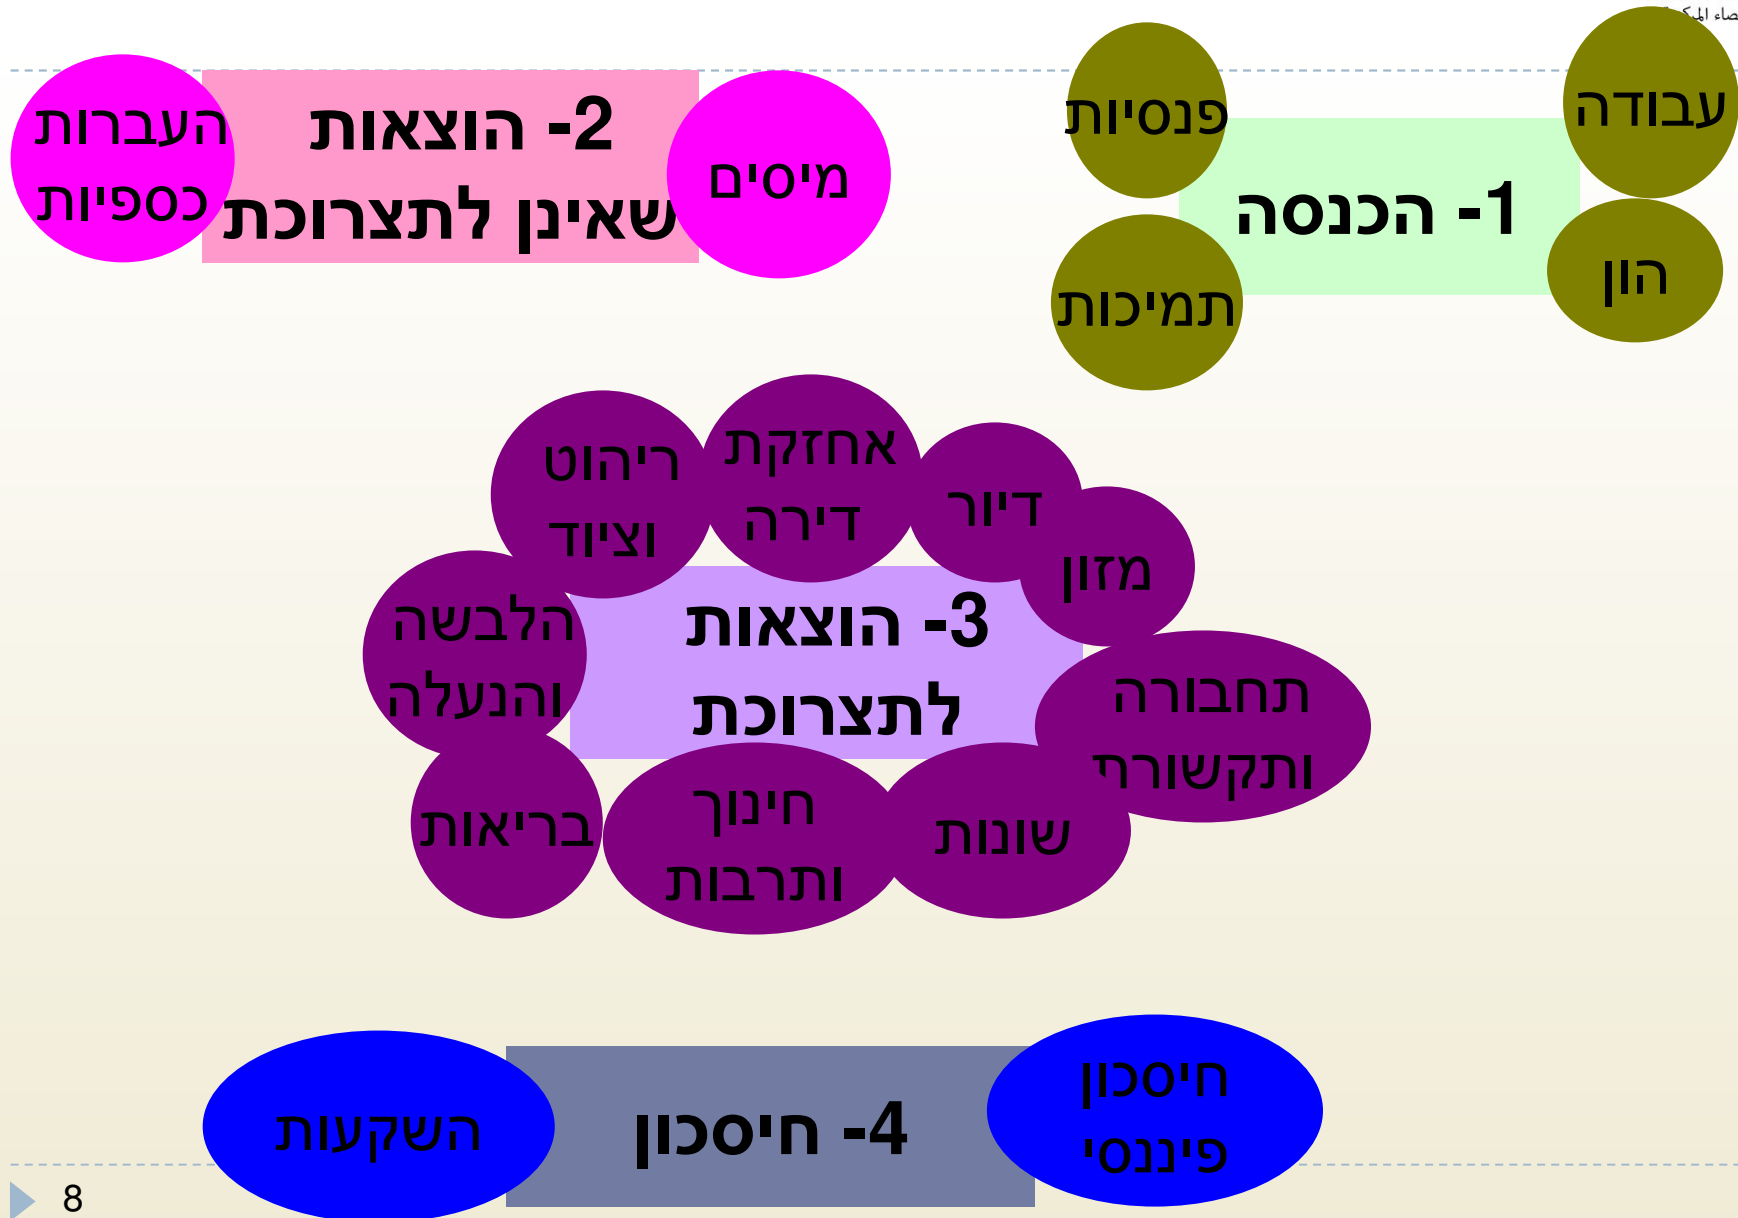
صاء المك

1- הכנסה

עבודה

פנסיות

הון

תמיכות

2- הוצאות שאינן לתצרוכת

מיסים

העברות כספיות

3- הוצאות לתצרוכת

אחזקת דירה

ריהוט וציוד

דיור

מזון

הלבשה והנעלה

תחבורה ותקשורת

בריאות

חינוך ותרבות

שונות

4- חיסכון

חיסכון פיננסי

השקעות

8